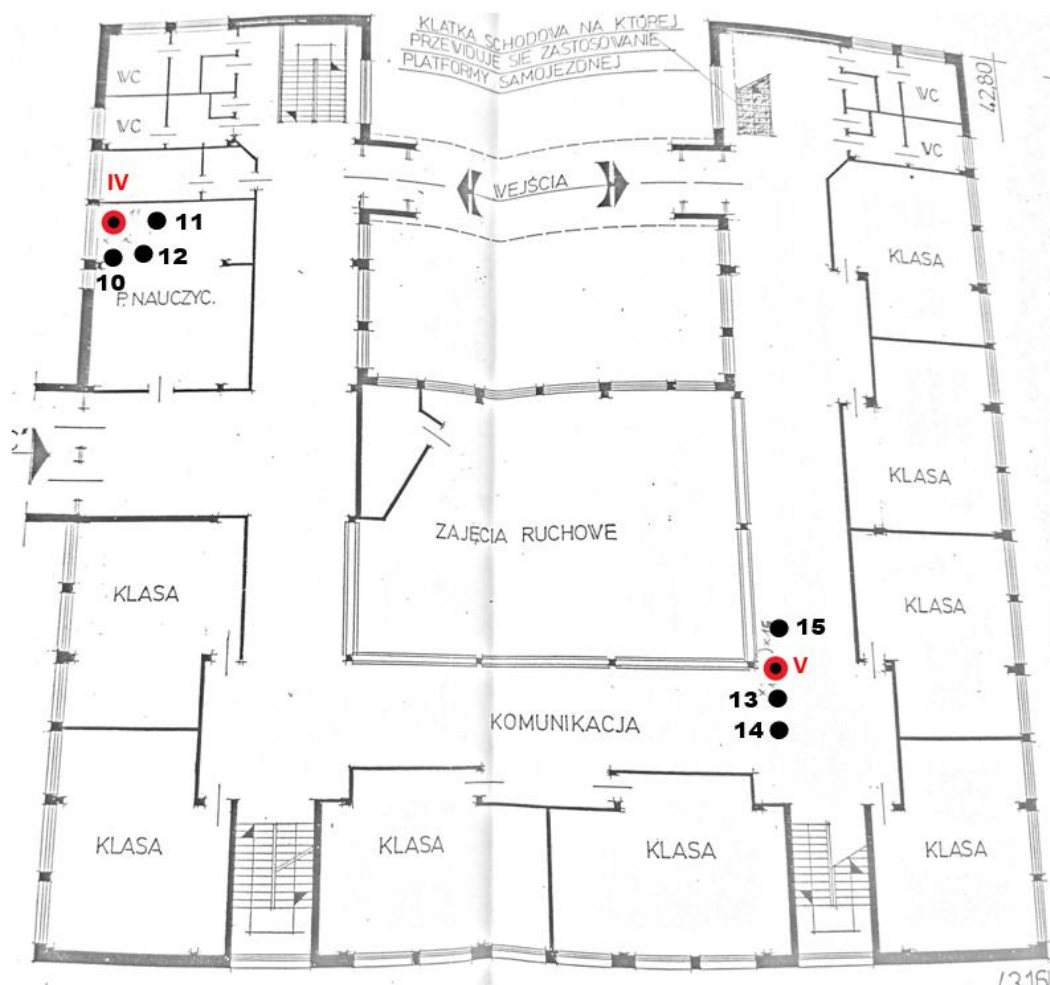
KLATKA SCHODOWA NA KTÓREJ PRZEWIDUJE SIĘ ZASTOSOWANIE PLATFORMY SAMOJEZDNEJ

4280

WC
WC
WC
WC

IV
11
12
10

P. NAUCZYC.

WEJŚCIA

KLASA
KLASA
KLASA
KLASA

ZAJĘCIA RUCHOWE

15
V
13
14

KOMUNIKACJA

KLASA
KLASA
KLASA
KLASA
KLASA

4316